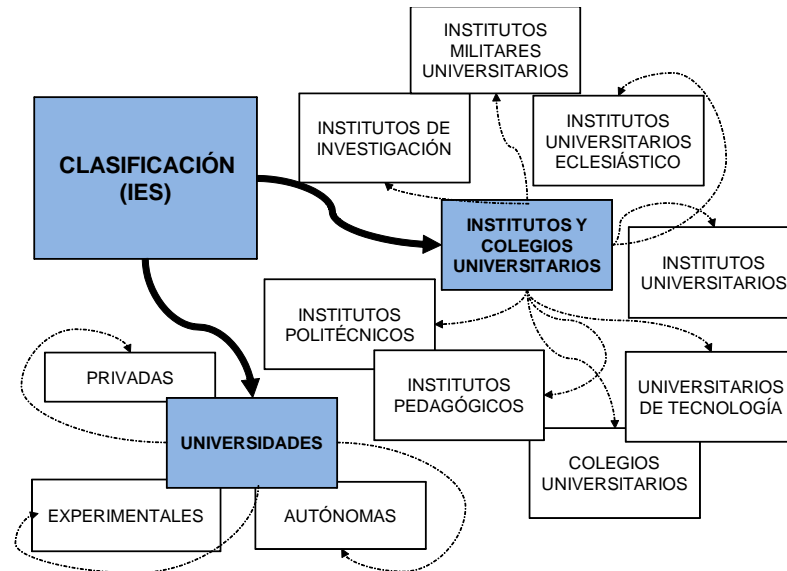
CLASIFICACIÓN (IES)

INSTITUTOS MILITARES UNIVERSITARIOS

INSTITUTOS DE INVESTIGACIÓN

INSTITUTOS UNIVERSITARIOS ECLESIÁSTICO

INSTITUTOS Y COLEGIOS UNIVERSITARIOS

INSTITUTOS UNIVERSITARIOS

INSTITUTOS POLITÉCNICOS

INSTITUTOS PEDAGÓGICOS

UNIVERSITARIOS DE TECNOLOGÍA

COLEGIOS UNIVERSITARIOS

PRIVADAS

UNIVERSIDADES

EXPERIMENTALES

AUTÓNOMAS